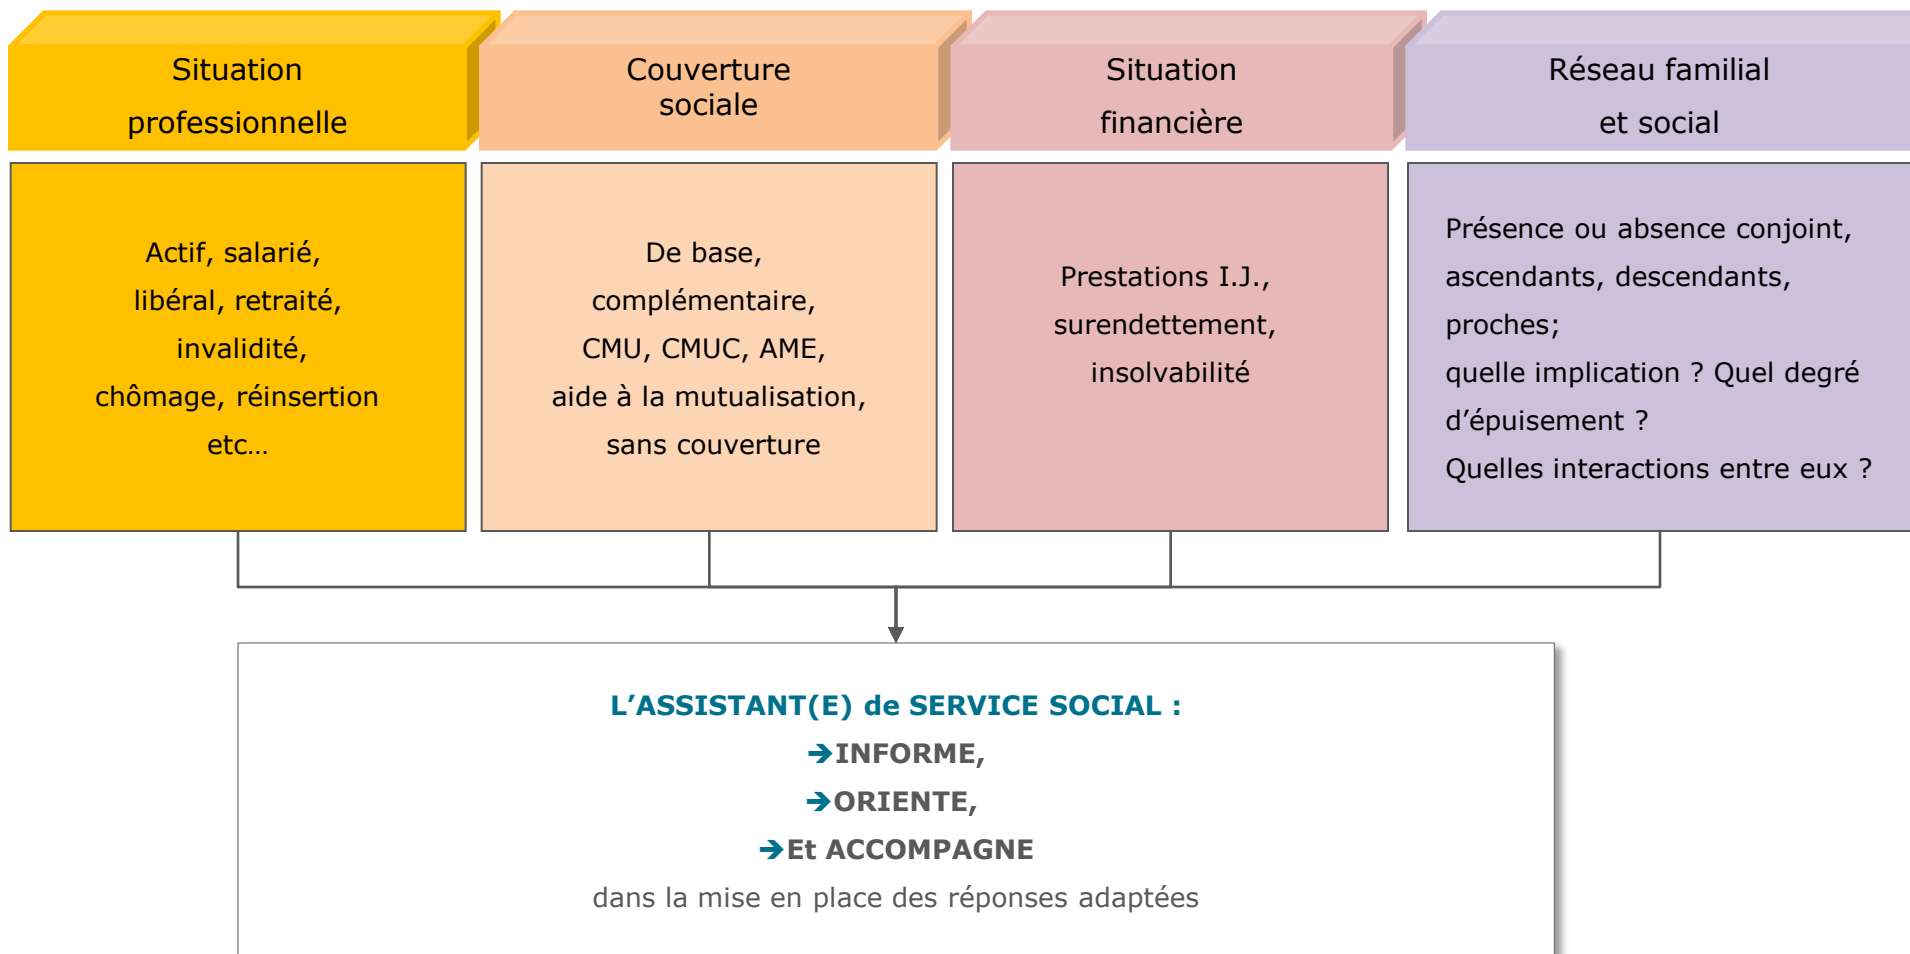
Situation professionnelle

Couverture sociale

Situation financière

Réseau familial et social

Actif, salarié, libéral, retraité, invalidité, chômage, réinsertion etc…

De base, complémentaire, CMU, CMUC, AME, aide à la mutualisation, sans couverture

Prestations I.J., surendettement, insolvabilité

Présence ou absence conjoint, ascendants, descendants, proches;
quelle implication ? Quel degré d'épuisement ?
Quelles interactions entre eux ?

L'ASSISTANT(E) de SERVICE SOCIAL :
→INFORME,
→ORIENTE,
→Et ACCOMPAGNE
dans la mise en place des réponses adaptées